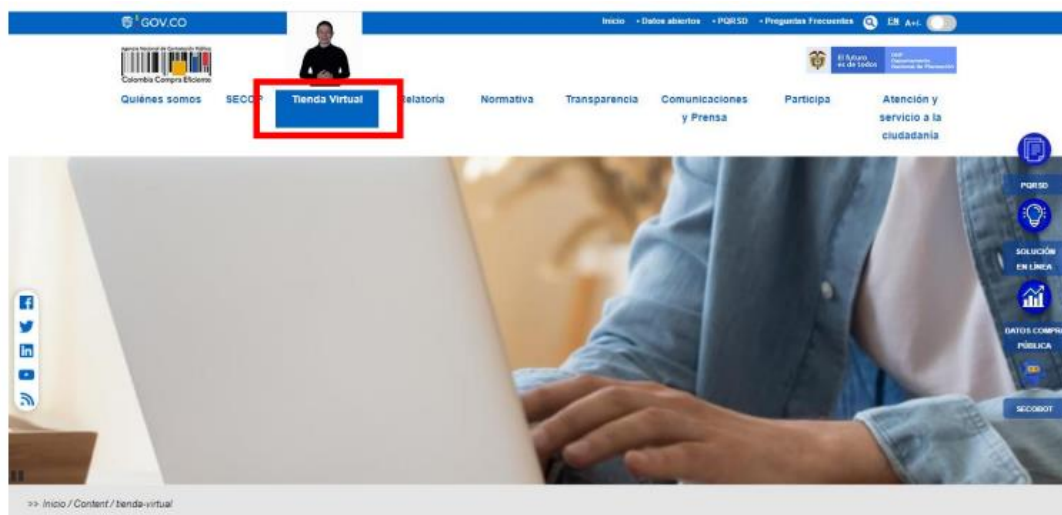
GOV.CO

Inicio · Datos abiertos · PQRSD · Preguntas Frecuentes EN A+/-

Agencia Nacional de Contratación Pública
Colombia Compra Eficiente

El futuro es de todos

DNP Departamento Nacional de Planeación

Quiénes somos SECOP Tienda Virtual Relatoría Normativa Transparencia Comunicaciones y Prensa Participa Atención y servicio a la ciudadanía

PQRSD

SOLUCIÓN EN LÍNEA

DATOS COMPRA PÚBLICA

SECOBOT

>> Inicio / Content / tienda-virtual